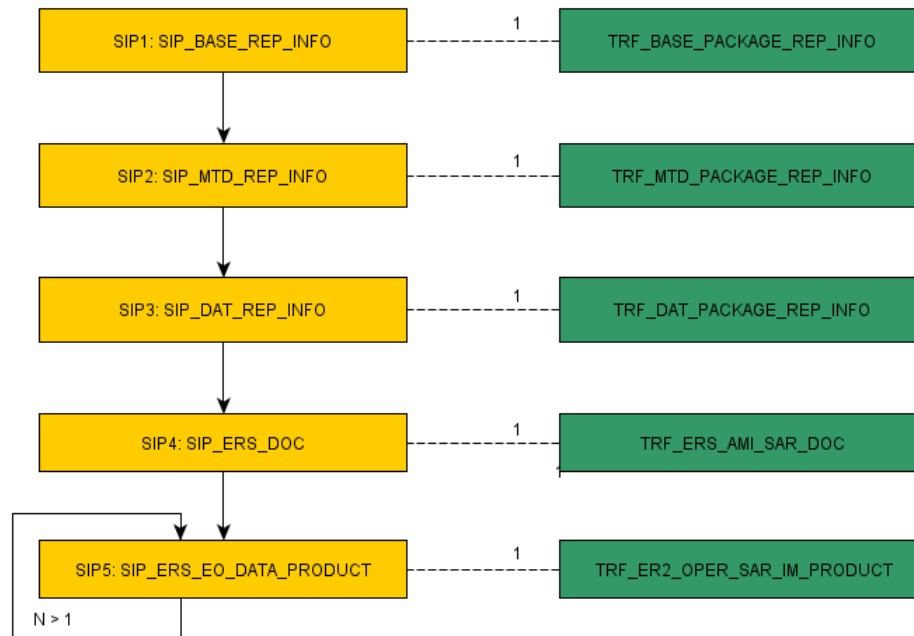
SIP1: SIP_BASE_REP_INFO

1

TRF_BASE_PACKAGE_REP_INFO

SIP2: SIP_MTD_REP_INFO

1

TRF_MTD_PACKAGE_REP_INFO

SIP3: SIP_DAT_REP_INFO

1

TRF_DAT_PACKAGE_REP_INFO

SIP4: SIP_ERS_DOC

1

TRF_ERS_AMI_SAR_DOC

SIP5: SIP_ERS_EO_DATA_PRODUCT

1

TRF_ER2_OPER_SAR_IM_PRODUCT

N > 1